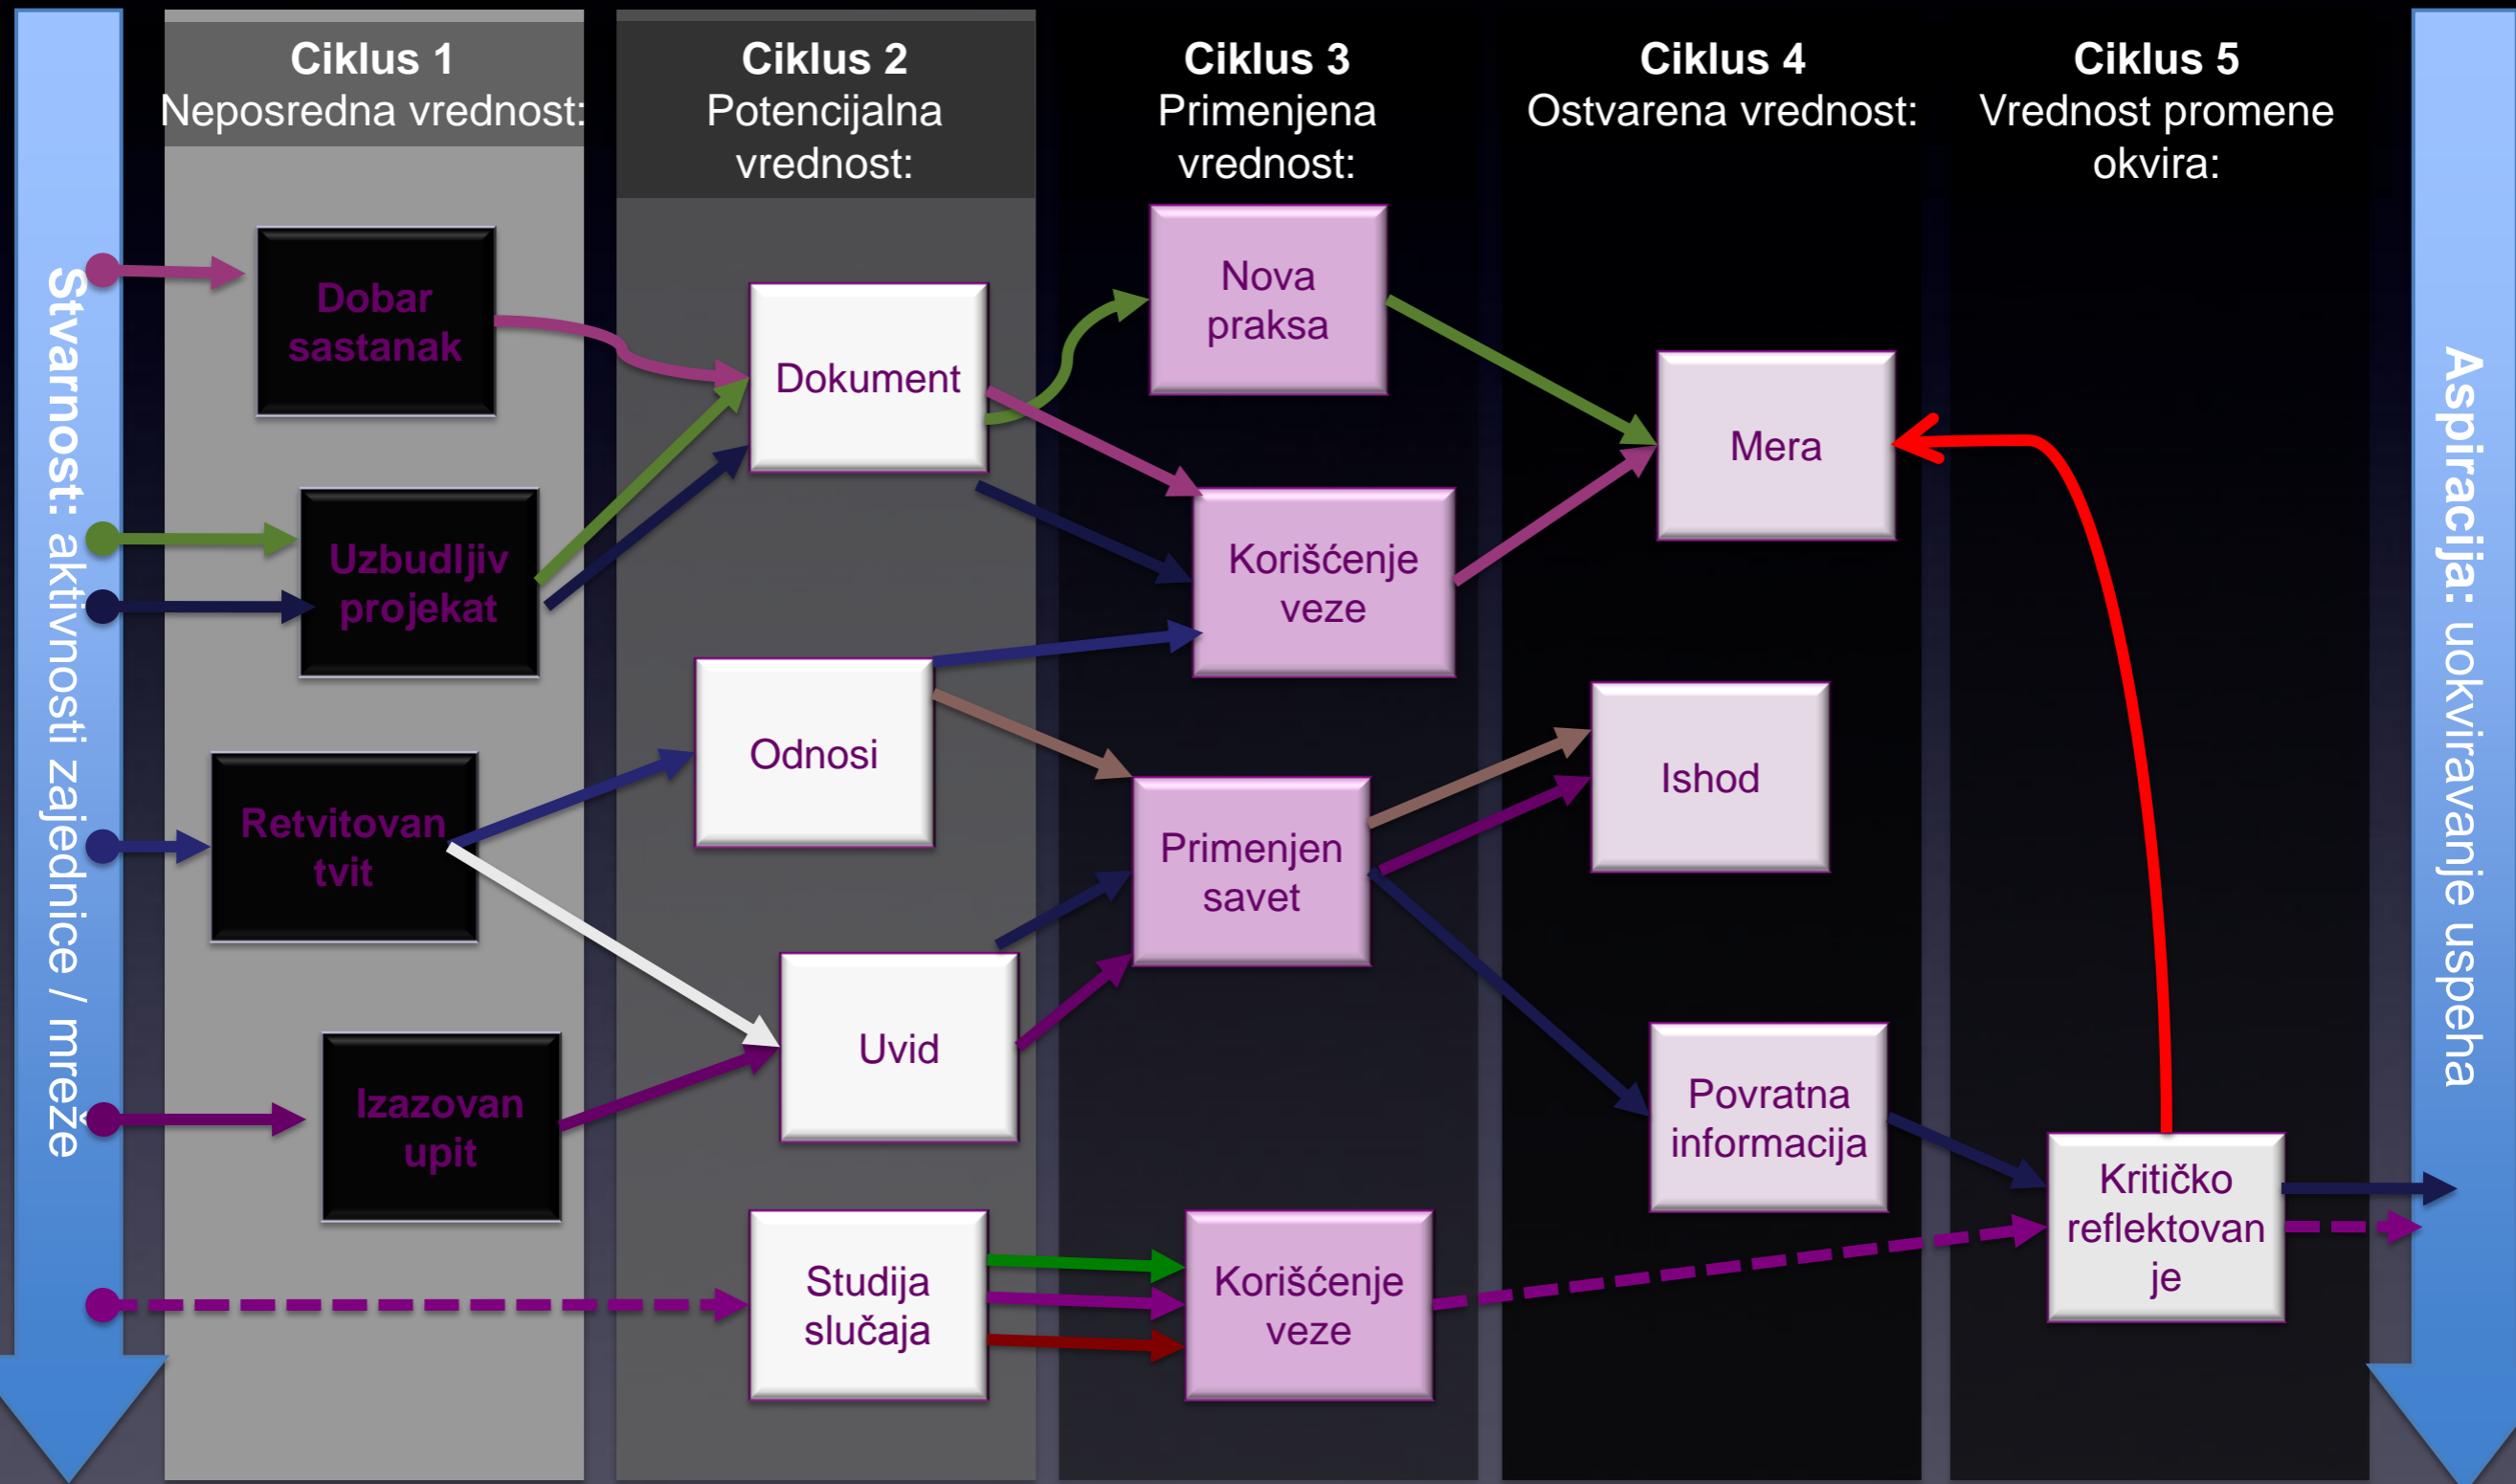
Stvarnost: aktivnosti zajednice / mreže

Ciklus 1
Neposredna vrednost:

Ciklus 2
Potencijalna vrednost:

Ciklus 3
Primenjena vrednost:

Ciklus 4
Ostvarena vrednost:

Ciklus 5
Vrednost promene okvira:

Aspiracija: uokviravanje uspeha

Dobar sastanak

Uzbudljiv projekat

Retvitovan tvit

Izazovan upit

Dokument

Odnosi

Uvid

Studija slučaja

Nova praksa

Korišćenje veze

Primenjen savet

Korišćenje veze

Mera

Ishod

Povratna informacija

Kritičko reflektovan je